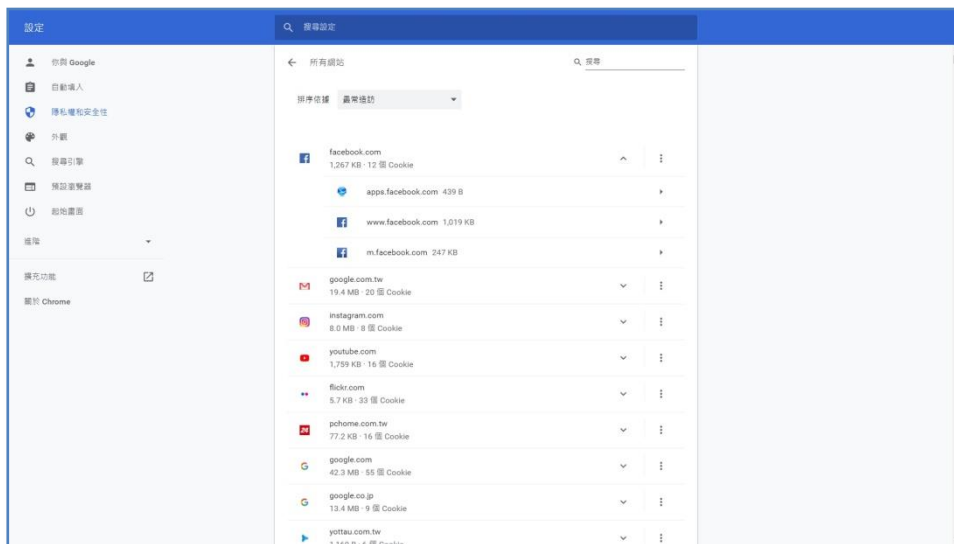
設定

搜尋設定

你與 Google
自動填入
隱私權和安全性
外觀
搜尋引擎
預設瀏覽器
起始畫面
進階
擴充功能
關於 Chrome

所有網站
搜尋
排序依據 最常造訪

facebook.com
1,267 KB · 12 個 Cookie
apps.facebook.com 439 B
www.facebook.com 1,019 KB
m.facebook.com 247 KB
google.com.tw
19.4 MB · 20 個 Cookie
instagram.com
8.0 MB · 8 個 Cookie
youtube.com
1,759 KB · 16 個 Cookie
flickr.com
5.7 KB · 33 個 Cookie
pchome.com.tw
77.2 KB · 16 個 Cookie
google.com
42.3 MB · 55 個 Cookie
google.co.jp
13.4 MB · 9 個 Cookie
yottau.com.tw
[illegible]